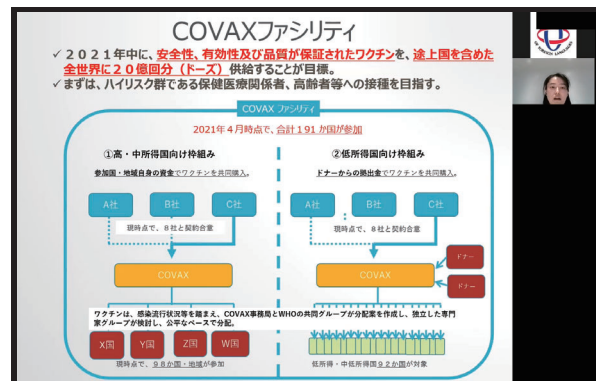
COVAXファシリティ

✓ ２０２１年中に、安全性、有効性及び品質が保証されたワクチンを、途上国を含めた全世界に２０億回分（ドーズ）供給することが目標。

✓ まずは、ハイリスク群である保健医療関係者、高齢者等への接種を目指す。

COVAX ファシリティ

2021年４月時点で、合計１９１か国が参加

①高・中所得国向け枠組み

参加国・地域自身の資金でワクチンを共同購入。

A社

B社

C社

現時点で、８社と契約合意

COVAX

X国

Y国

Z国

W国

現時点で、９８か国・地域が参加

②低所得国向け枠組み

ドナーからの拠出金でワクチンを共同購入。

A社

B社

C社

現時点で、８社と契約合意

ドナー

ドナー

COVAX

低所得・中低所得国９２か国が対象

ワクチンは、感染流行状況等を踏まえ、COVAX事務局とWHOの共同グループが分配案を作成し、独立した専門家グループが検討し、公平なベースで分配。